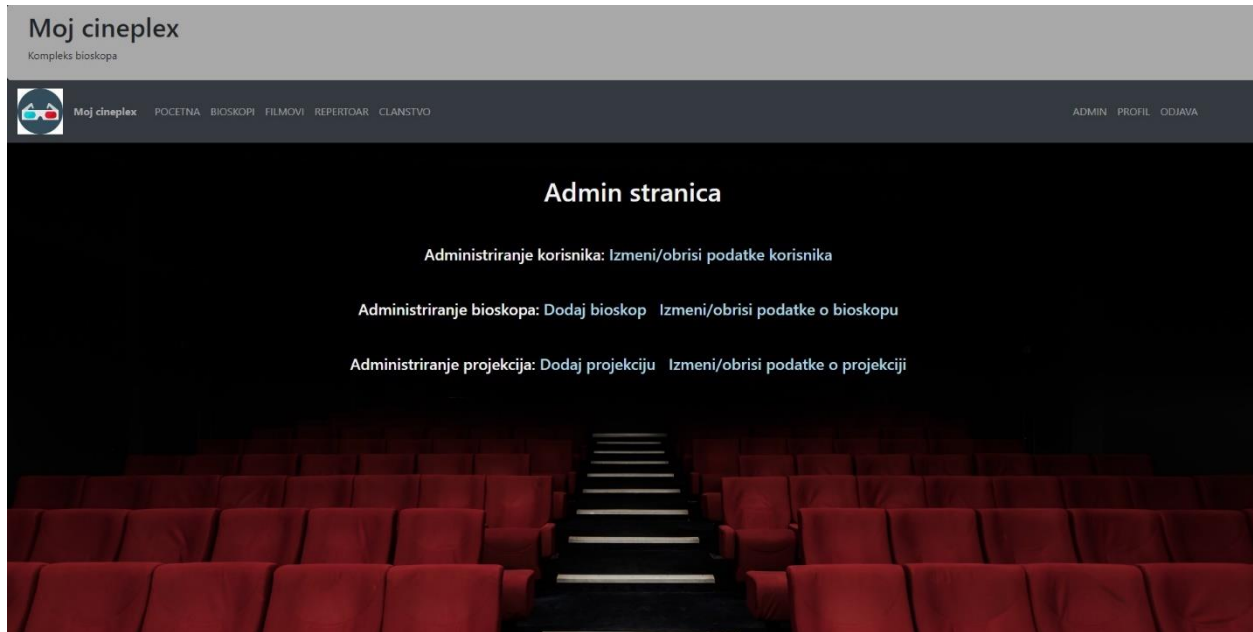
Moj cineplex
Kompleks bioskopa

Moj cineplex POCETNA BIOSKOPI FILMOVI REPERTOAR CLANSTVO

ADMIN PROFIL ODJAVA

Admin stranica

Administriranje korisnika: Izmeni/obrisi podatke korisnika

Administriranje bioskopa: Dodaj bioskop Izmeni/obrisi podatke o bioskopu

Administriranje projekcija: Dodaj projekciju Izmeni/obrisi podatke o projekciji